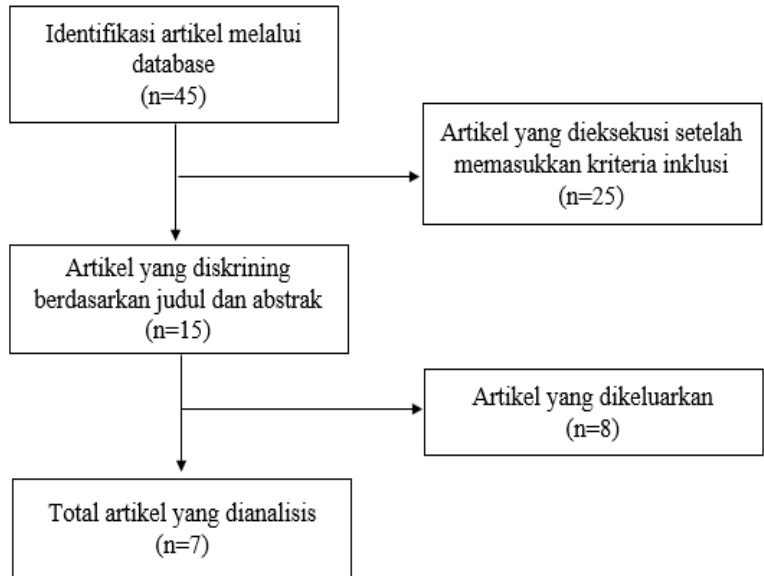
Identifikasi artikel melalui database
(n=45)

Artikel yang dieksekusi setelah memasukkan kriteria inklusi
(n=25)

Artikel yang diskrining berdasarkan judul dan abstrak
(n=15)

Artikel yang dikeluarkan
(n=8)

Total artikel yang dianalisis
(n=7)